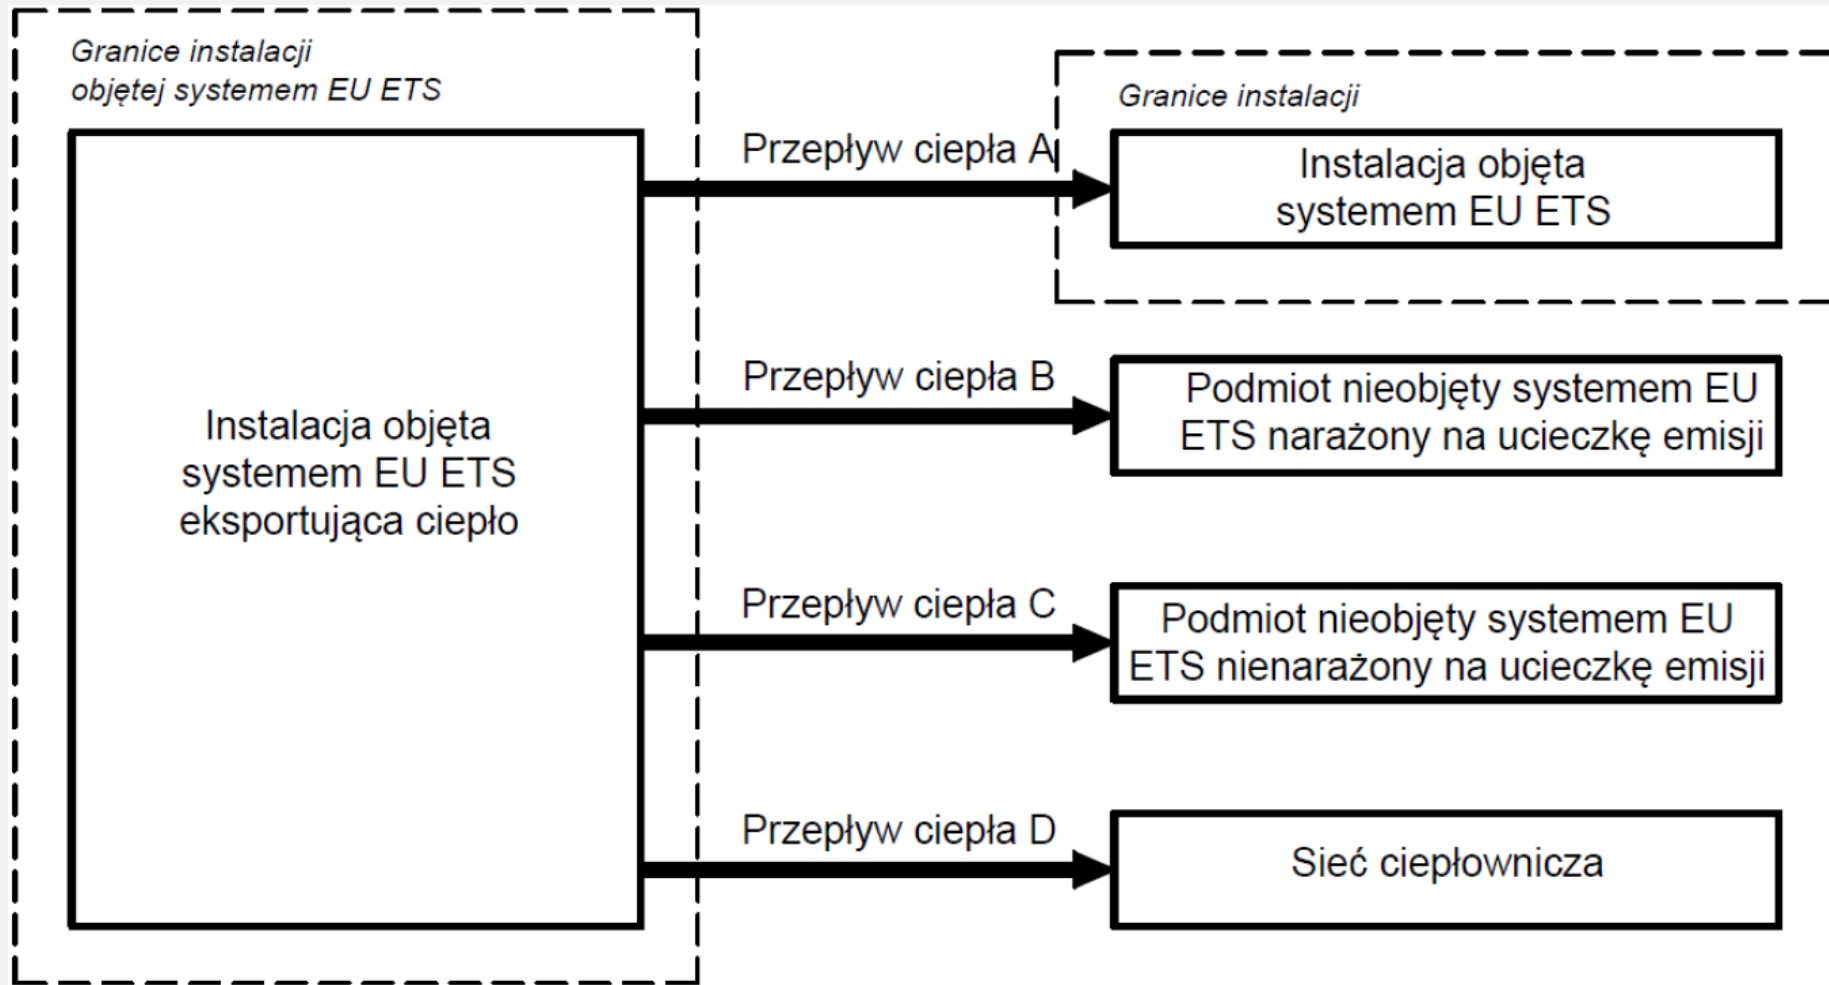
Granice instalacji objętej systemem EU ETS

Instalacja objęta systemem EU ETS eksportująca ciepło

Przepływ ciepła A

Granice instalacji

Instalacja objęta systemem EU ETS

Przepływ ciepła B

Podmiot nieobjęty systemem EU ETS narażony na ucieczkę emisji

Przepływ ciepła C

Podmiot nieobjęty systemem EU ETS nienarażony na ucieczkę emisji

Przepływ ciepła D

Sieć ciepłownicza